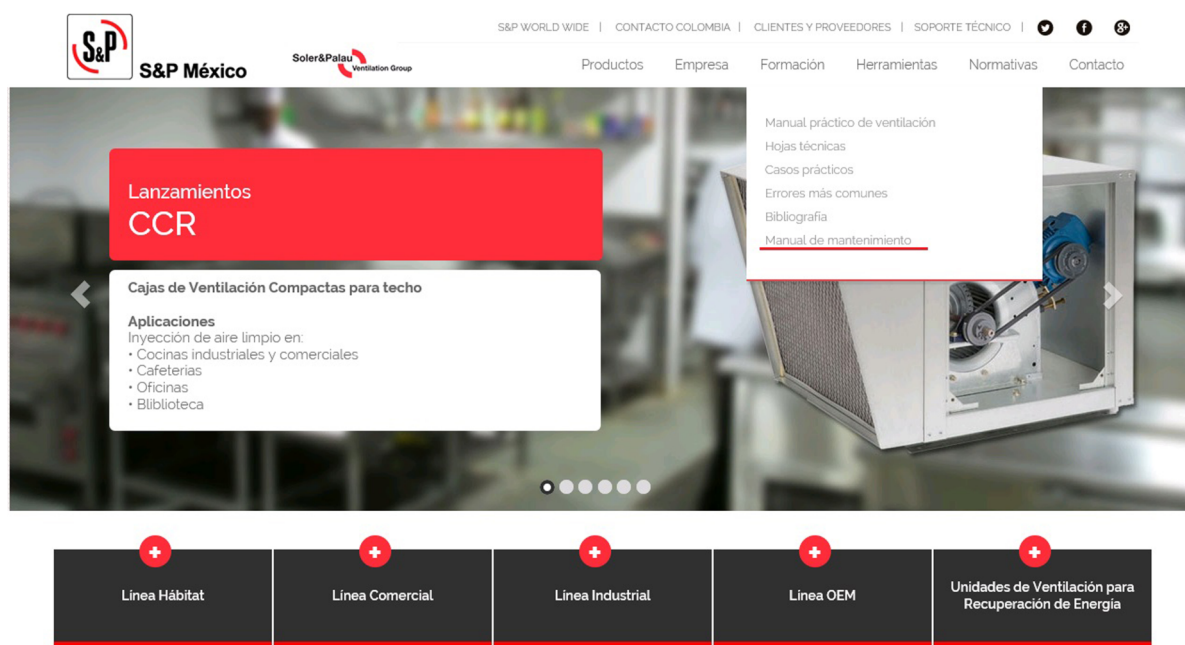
S&P
S&P México
Soler&Palau Ventilation Group

S&P WORLD WIDE | CONTACTO COLOMBIA | CLIENTES Y PROVEEDORES | SOPORTE TÉCNICO |

Productos Empresa Formación Herramientas Normativas Contacto

Manual práctico de ventilación
Hojas técnicas
Casos prácticos
Errores más comunes
Bibliografía
Manual de mantenimiento

Lanzamientos
CCR

Cajas de Ventilación Compactas para techo

Aplicaciones
Inyección de aire limpio en:
• Cocinas industriales y comerciales
• Cafeterias
• Oficinas
• Blibloteca

Línea Hábitat
Línea Comercial
Línea Industrial
Línea OEM
Unidades de Ventilación para Recuperación de Energía